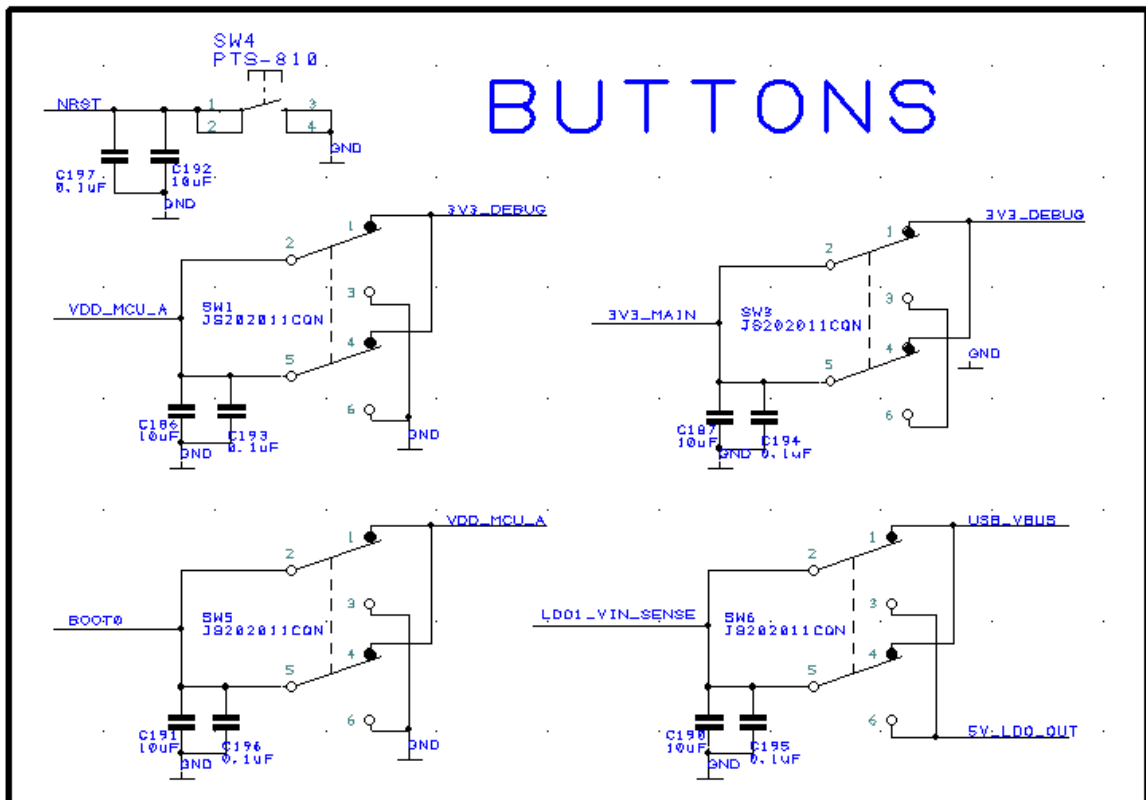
BUTTONS

SW4
PTS-810
NRST
1
2
3
4
GND
C197
0.1uF
C192
10uF
GND

3V3_DEBUG
1
2
VDD_MCU_A
SW1
JS202011CQN
3
4
5
6
C186
10uF
C193
0.1uF
GND
GND

3V3_DEBUG
1
2
3V3_MAIN
SW3
JS202011CQN
3
4
GND
5
6
C187
10uF
C194
0.1uF
GND

VDD_MCU_A
1
2
BOOT0
SW5
JS202011CQN
3
4
5
6
C191
10uF
C196
0.1uF
GND
GND

USB_VBUS
1
2
LDO1_VIN_SENSE
SW6
JS202011CQN
3
4
5
6
5V_LDO_OUT
C190
10uF
C195
0.1uF
GND